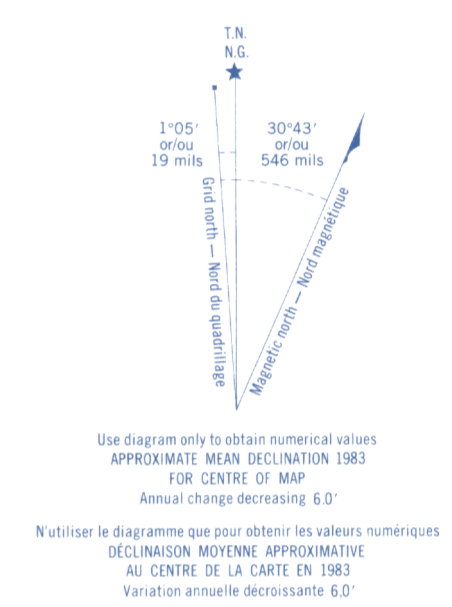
T.N.
N.G.

1°05′
or/ou
19 mils

30°43′
or/ou
546 mils

Grid north — Nord du quadrillage

Magnetic north — Nord magnétique

Use diagram only to obtain numerical values
APPROXIMATE MEAN DECLINATION 1983
FOR CENTRE OF MAP
Annual change decreasing 6.0′

N'utiliser le diagramme que pour obtenir les valeurs numériques
DÉCLINAISON MOYENNE APPROXIMATIVE
AU CENTRE DE LA CARTE EN 1983
Variation annuelle décroissante 6.0′